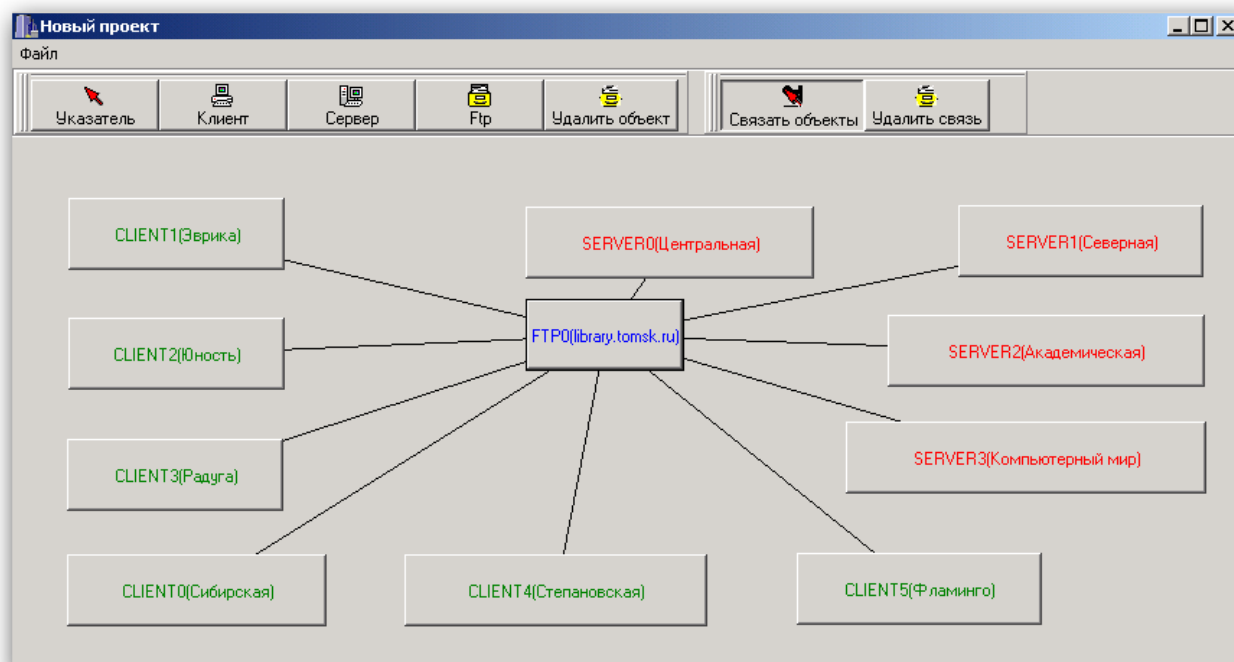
Новый проект

Файл

Указатель
Клиент
Сервер
Ftp
Удалить объект
Связать объекты
Удалить связь

CLIENT1(Эврика)

SERVER0(Центральная)

SERVER1(Северная)

FTP0(library.tomsk.ru)

CLIENT2(Юность)

SERVER2(Академическая)

SERVER3(Компьютерный мир)

CLIENT3(Радуга)

CLIENT0(Сибирская)

CLIENT4(Степановская)

CLIENT5(Фламинго)